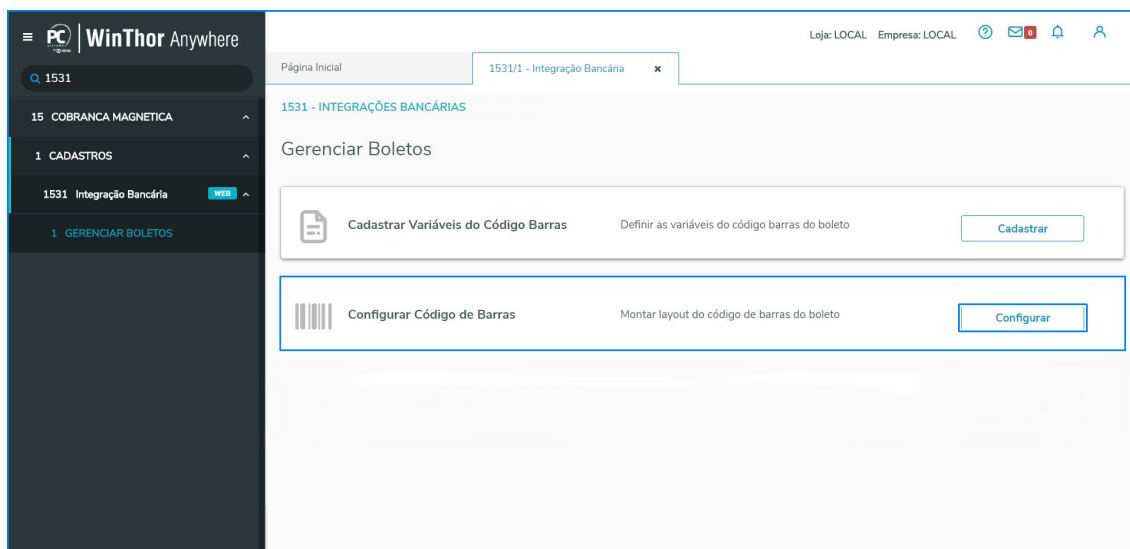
PC | WinThor Anywhere

1531

15 COBRANCA MAGNETICA

1 CADASTROS

1531 Integração Bancária WEB

1 GERENCIAR BOLETOS

Loja: LOCAL Empresa: LOCAL

0

Página Inicial

1531/1 - Integração Bancária ×

1531 - INTEGRAÇÕES BANCÁRIAS

Gerenciar Boletos

Cadastrar Variáveis do Código Barras

Definir as variáveis do código barras do boleto

Cadastrar

Configurar Código de Barras

Montar layout do código de barras do boleto

Configurar